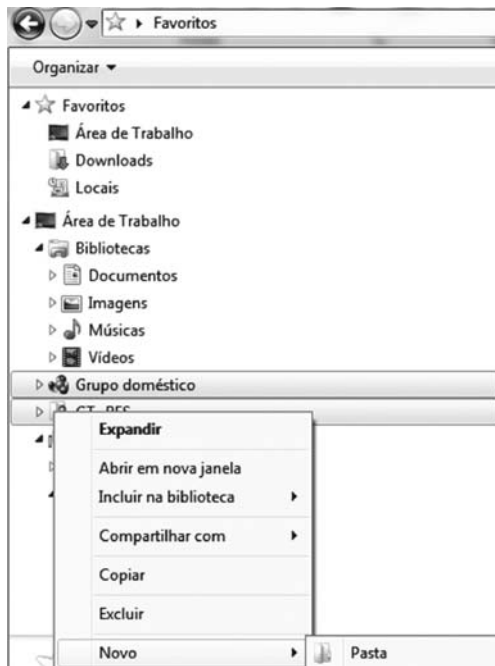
Favoritos

Organizar

Favoritos
Área de Trabalho
Downloads
Locais

Área de Trabalho
Bibliotecas
Documentos
Imagens
Músicas
Vídeos
Grupo doméstico
CT_PFS

Expandir
Abrir em nova janela
Incluir na biblioteca
Compartilhar com
Copiar
Excluir
Novo
Pasta